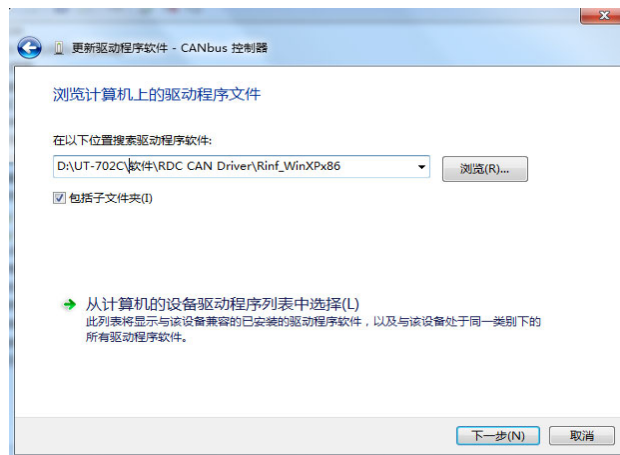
更新驱动程序软件 - CANbus 控制器

浏览计算机上的驱动程序文件

在以下位置搜索驱动程序软件:

D:\UT-702C\软件\RDC CAN Driver\Rinf_WinXPx86

浏览(R)...

包括子文件夹(I)

从计算机的设备驱动程序列表中选择(L)

此列表将显示与该设备兼容的已安装的驱动程序软件，以及与该设备处于同一类别下的所有驱动程序软件。

下一步(N)

取消